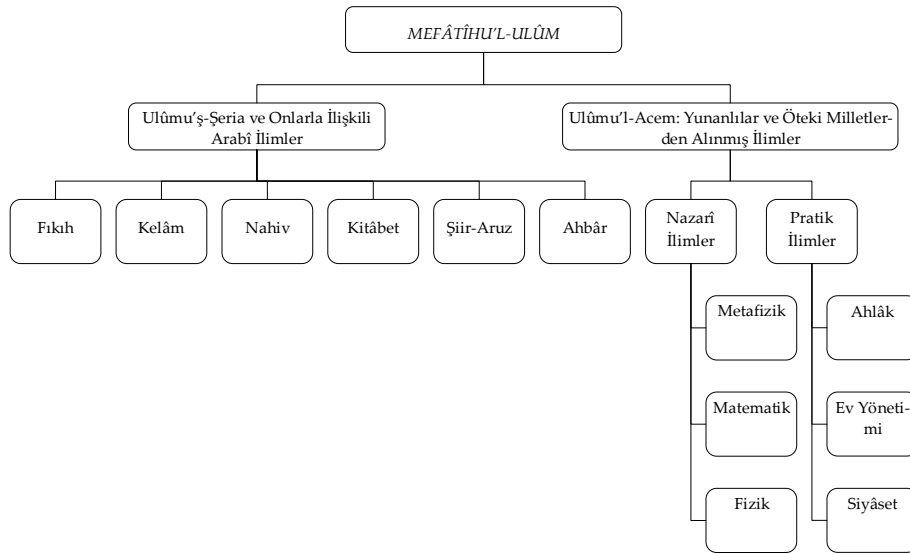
MEFÂTÎHU'L-ULÛM

Ulûmu'ş-Şeria ve Onlarla İlişkili Arabî İlimler

Ulûmu'l-Acem: Yunanlılar ve Öteki Milletlerden Alınmış İlimler

Fıkıh

Kelâm

Nahiv

Kitâbet

Şiir-Aruz

Ahbâr

Nazarî İlimler

Pratik İlimler

Metafizik

Matematik

Fizik

Ahlâk

Ev Yönetimi

Siyâset